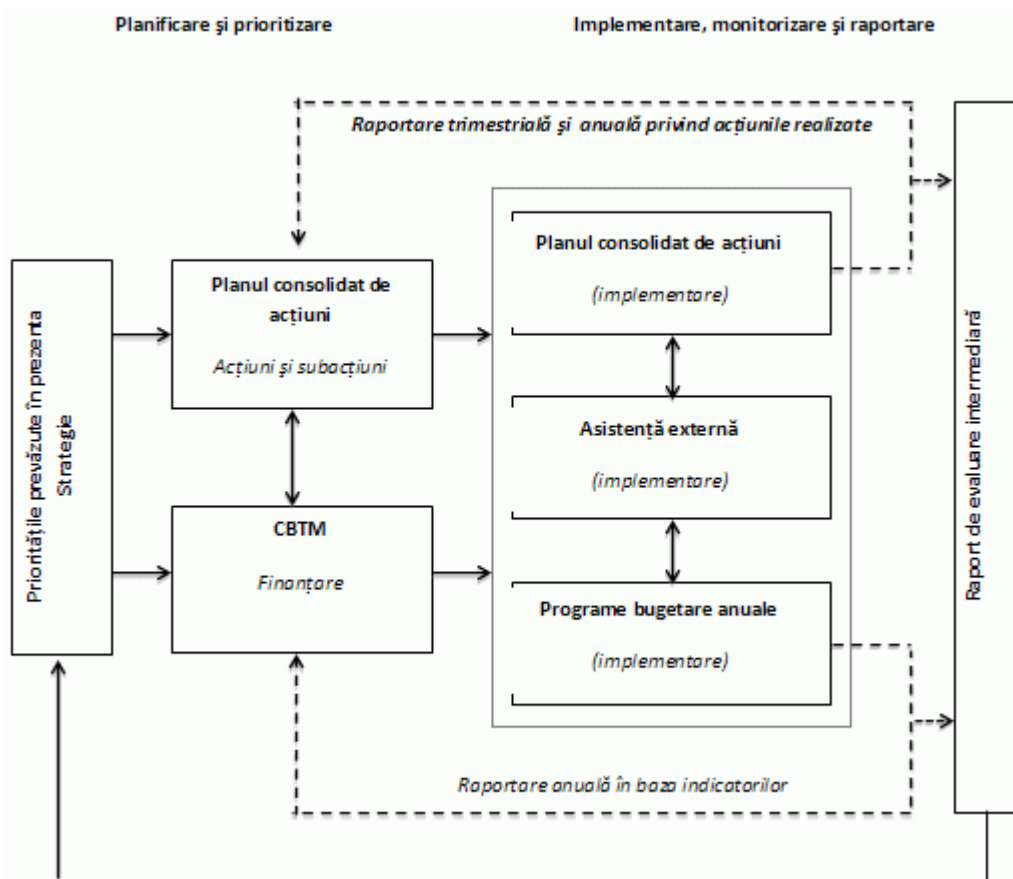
Planificare şi prioritizare

Implementare, monitorizare şi raportare

Raportare trimestrială şi anuală privind acțiunile realizate

Prioritățile prevăzute în prezenta Strategie

Planul consolidat de acțiuni

Acțiuni şi subacțiuni

CBTM

Finanțare

Planul consolidat de acțiuni

(implementare)

Asistență externă

(implementare)

Programe bugetare anuale

(implementare)

Raport de evaluare intermediară

Raportare anuală în baza indicatorilor